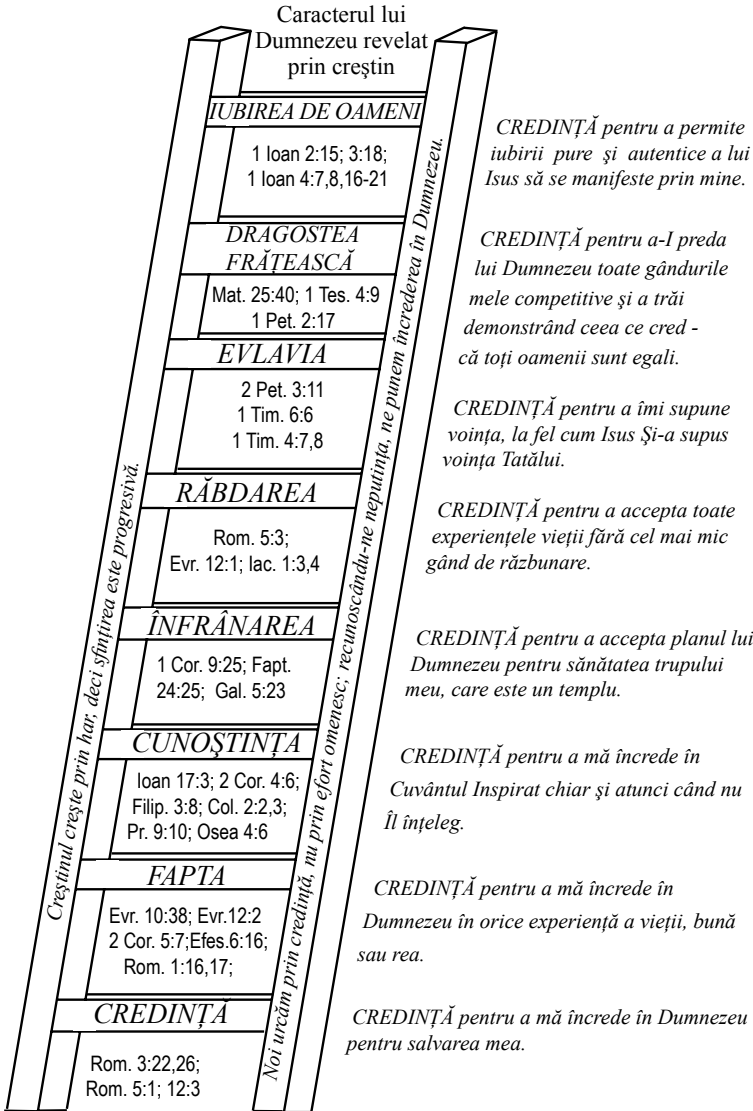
Caracterul lui Dumnezeu revelat prin creştin

IUBIREA DE OAMENI

1 Ioan 2:15; 3:18;
1 Ioan 4:7,8,16-21

DRAGOSTEA FRĂŢEASCĂ

Mat. 25:40; 1 Tes. 4:9
1 Pet. 2:17

EVLAVIA

2 Pet. 3:11
1 Tim. 6:6
1 Tim. 4:7,8

RĂBDAREA

Rom. 5:3;
Evr. 12:1; Iac. 1:3,4

ÎNFRÂNAREA

1 Cor. 9:25; Fapt. 24:25; Gal. 5:23

CUNOŞTINŢA

Ioan 17:3; 2 Cor. 4:6; Filip. 3:8; Col. 2:2,3; Pr. 9:10; Osea 4:6

FAPTA

Evr. 10:38; Evr.12:2
2 Cor. 5:7;Efes.6:16;
Rom. 1:16,17;

CREDINŢĂ

Rom. 3:22,26;
Rom. 5:1; 12:3

Creştinul creşte prin har, deci sfinţirea este progresivă.

Noi urcăm prin credinţă, nu prin efort omenesc; recunoscându-ne neputinţa, ne punem încrederea în Dumnezeu.

CREDINŢĂ pentru a permite iubirii pure şi autentice a lui Isus să se manifeste prin mine.

CREDINŢĂ pentru a-I preda lui Dumnezeu toate gândurile mele competitive şi a trăi demonstrând ceea ce cred - că toţi oamenii sunt egali.

CREDINŢĂ pentru a îmi supune voinţa, la fel cum Isus Şi-a supus voinţa Tatălui.

CREDINŢĂ pentru a accepta toate experienţele vieţii fără cel mai mic gând de răzbunare.

CREDINŢĂ pentru a accepta planul lui Dumnezeu pentru sănătatea trupului meu, care este un templu.

CREDINŢĂ pentru a mă încrede în Cuvântul Inspirat chiar şi atunci când nu Îl înţeleg.

CREDINŢĂ pentru a mă încrede în Dumnezeu în orice experienţă a vieţii, bună sau rea.

CREDINŢĂ pentru a mă încrede în Dumnezeu pentru salvarea mea.